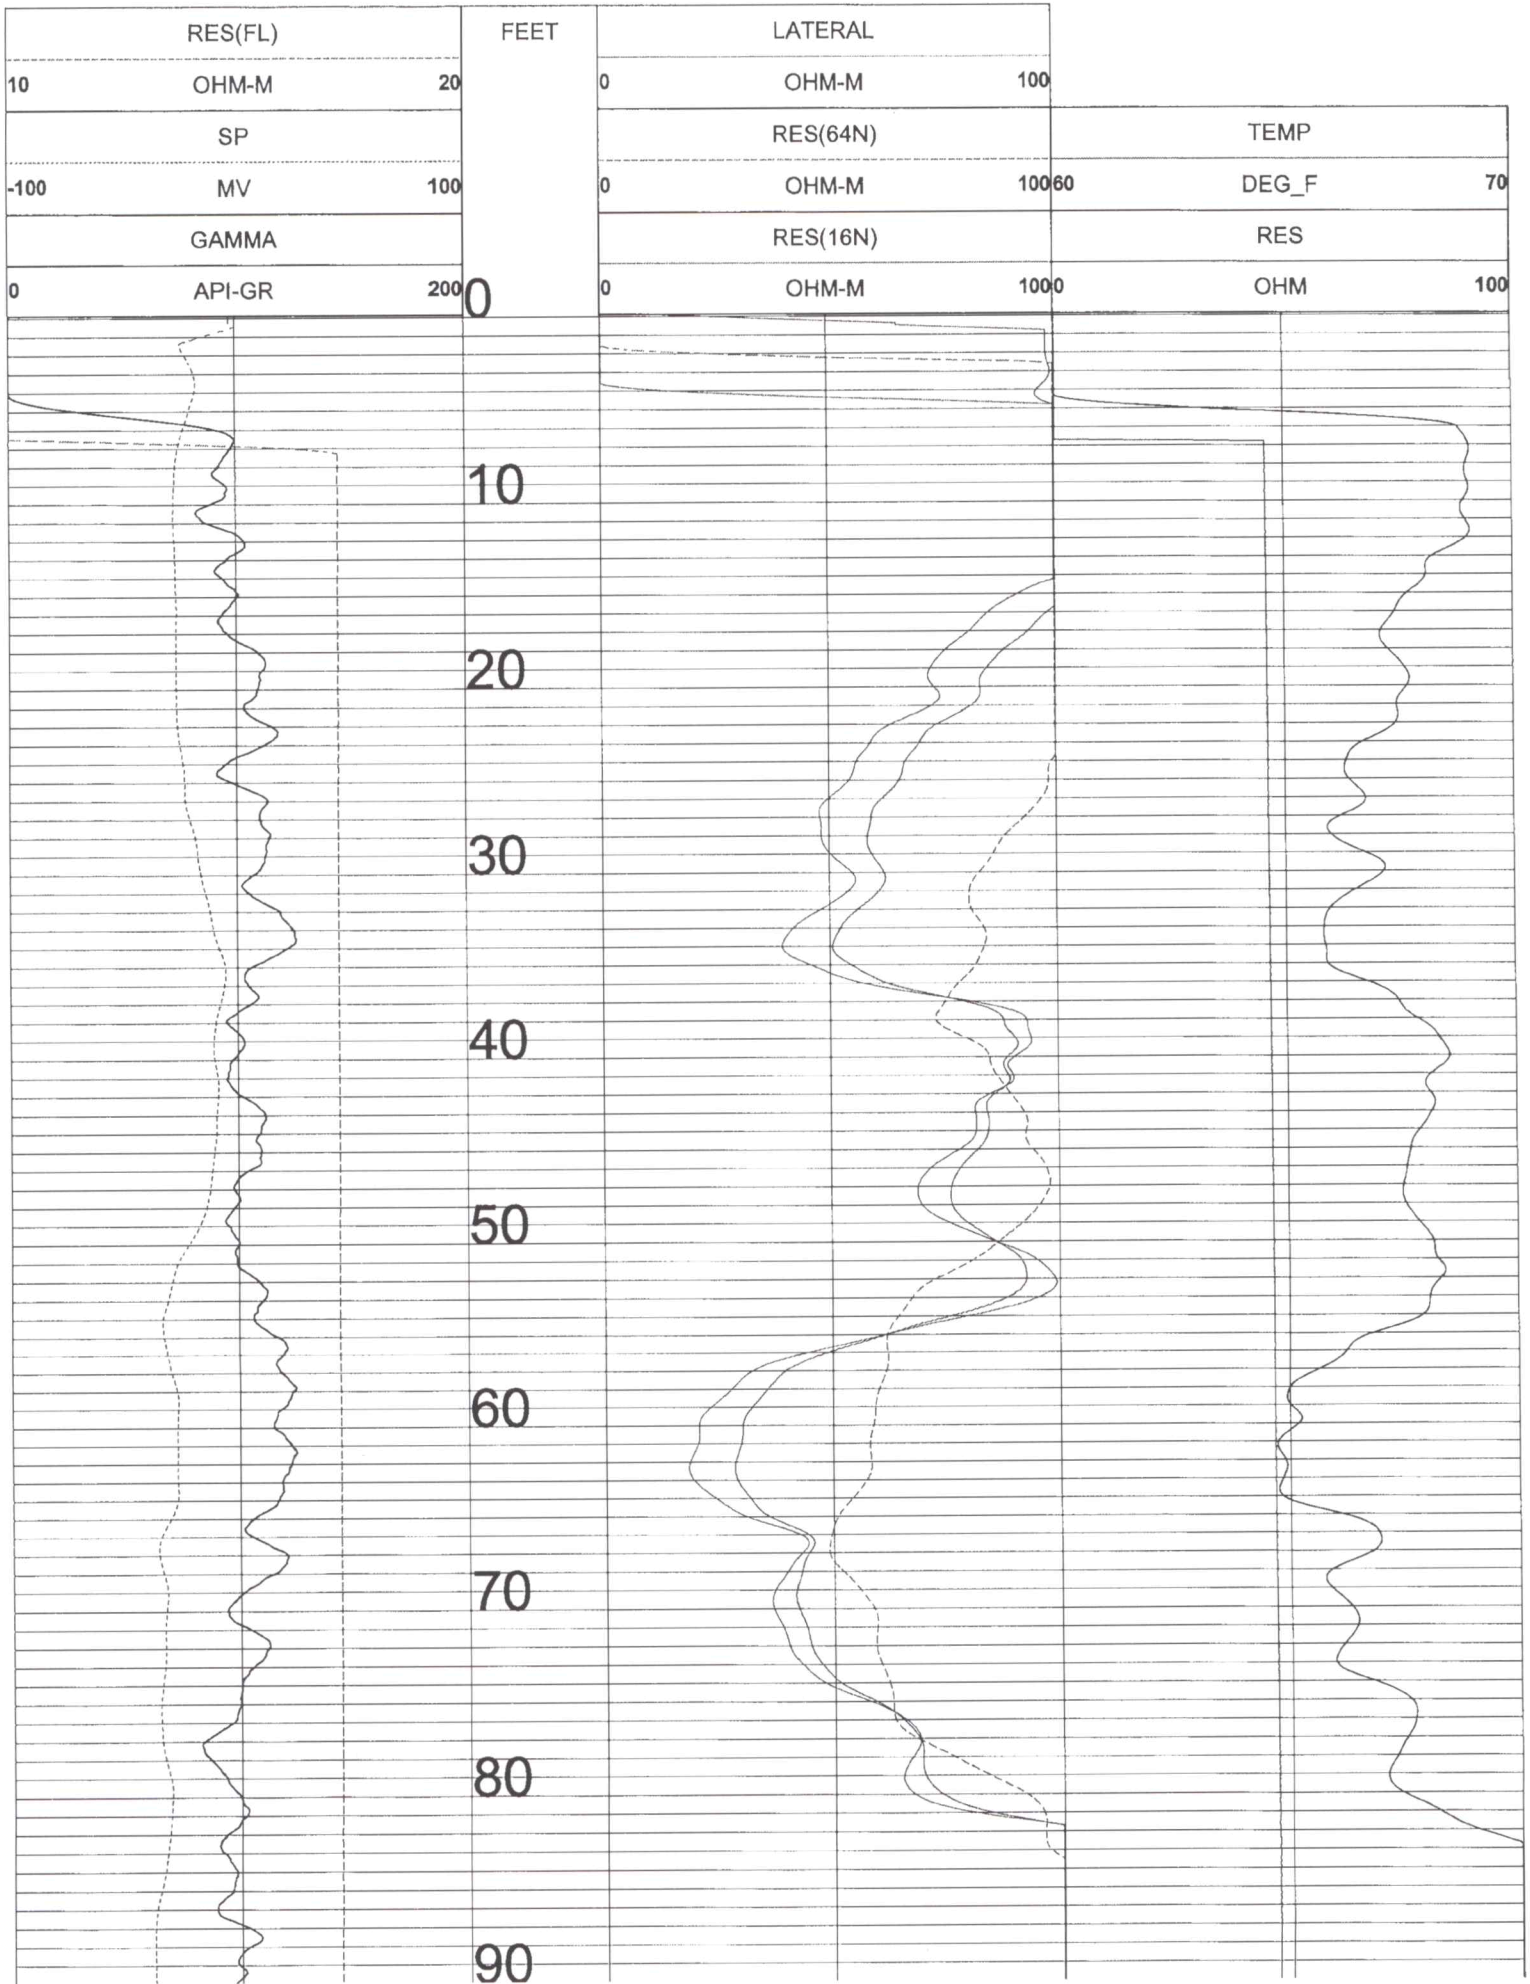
RES(FL)

10 OHM-M 20

SP

-100 MV 100

GAMMA

0 API-GR 200

FEET

LATERAL

0 OHM-M 100

RES(64N)

0 OHM-M 100

RES(16N)

0 OHM-M 100

TEMP

60 DEG_F 70

RES

0 OHM 100

0

10

20

30

40

50

60

70

80

90